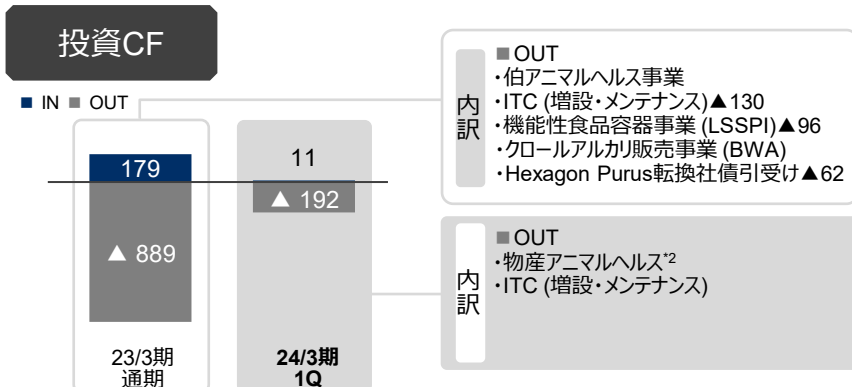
投資CF

■ IN ■ OUT

179

▲ 889

23/3期
通期

11

▲ 192

24/3期
1Q

内訳

■OUT
・伯アニマルヘルス事業
・ITC (増設・メンテナンス)▲130
・機能性食品容器事業 (LSSPI)▲96
・クロールアルカリ販売事業 (BWA)
・Hexagon Purus転換社債引受け▲62

内訳

■OUT
・物産アニマルヘルス$^{*2}$
・ITC (増設・メンテナンス)